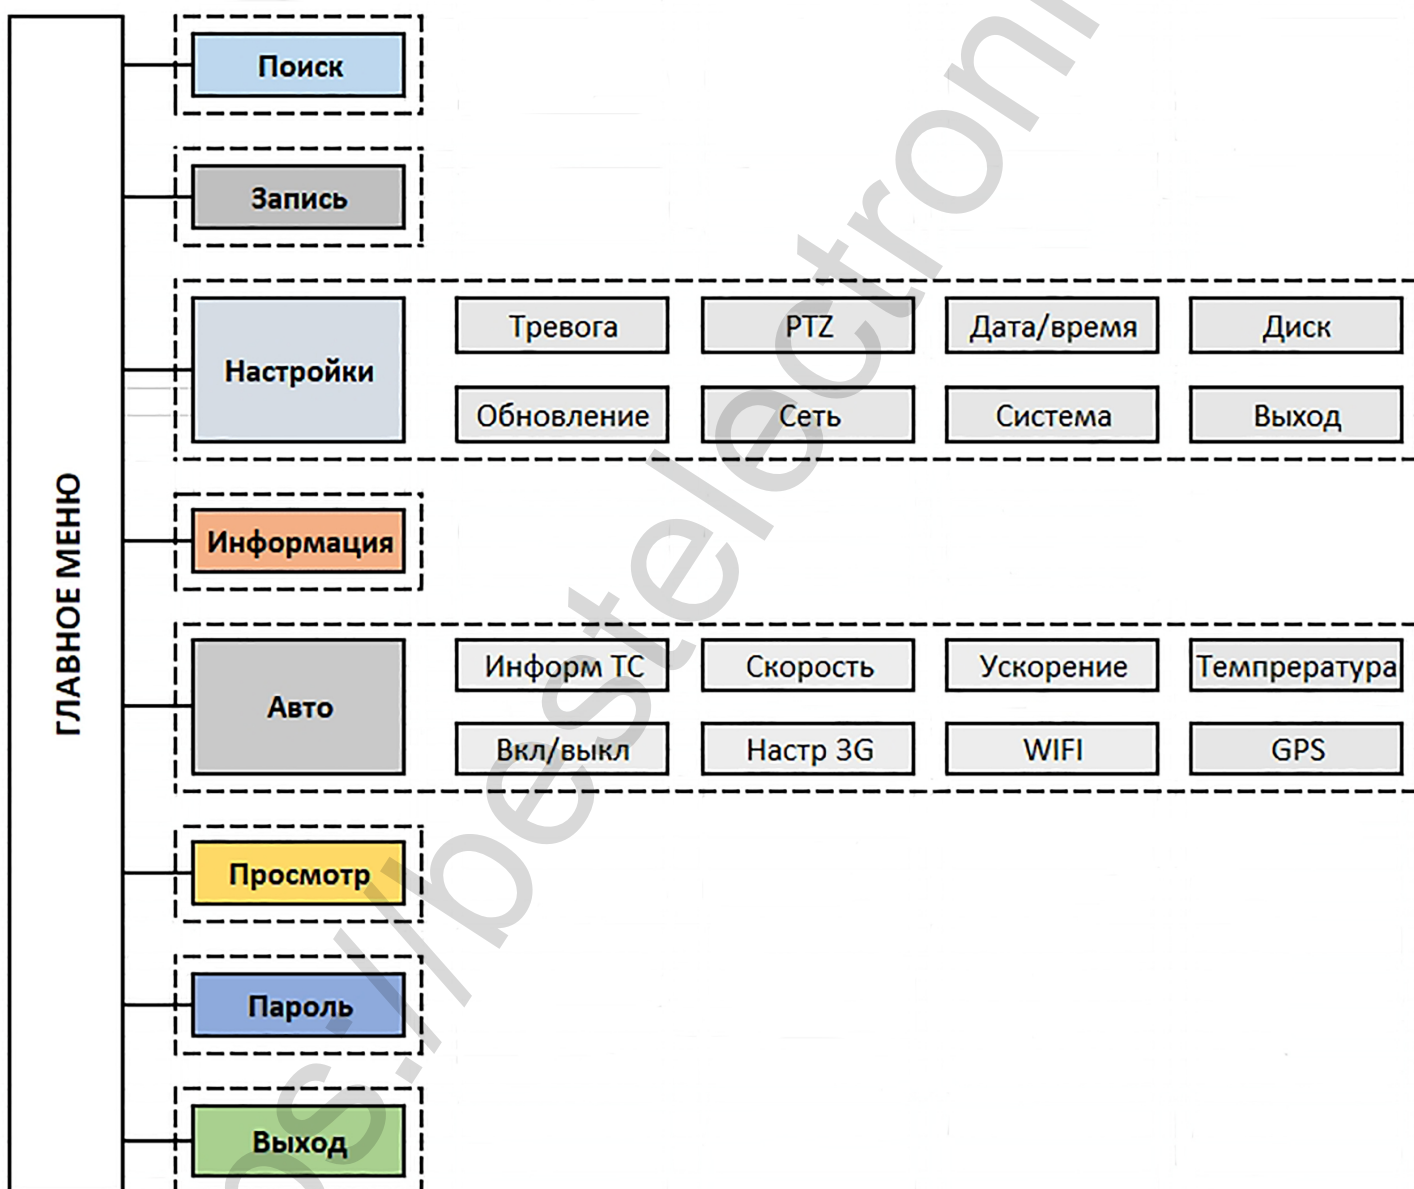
ГЛАВНОЕ МЕНЮ

Поиск

Запись

Настройки
Тревога
PTZ
Дата/время
Диск
Обновление
Сеть
Система
Выход

Информация

Авто
Информ ТС
Скорость
Ускорение
Темпрература
Вкл/выкл
Настр 3G
WIFI
GPS

Просмотр

Пароль

Выход

s://bestelectroni